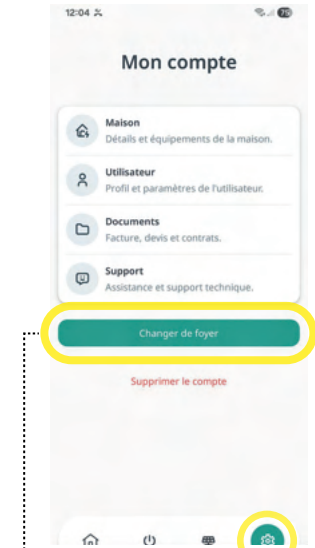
12:04

Mon compte

Maison
Détails et équipements de la maison.

Utilisateur
Profil et paramètres de l'utilisateur.

Documents
Facture, devis et contrats.

Support
Assistance et support technique.

Changer de foyer

Supprimer le compte